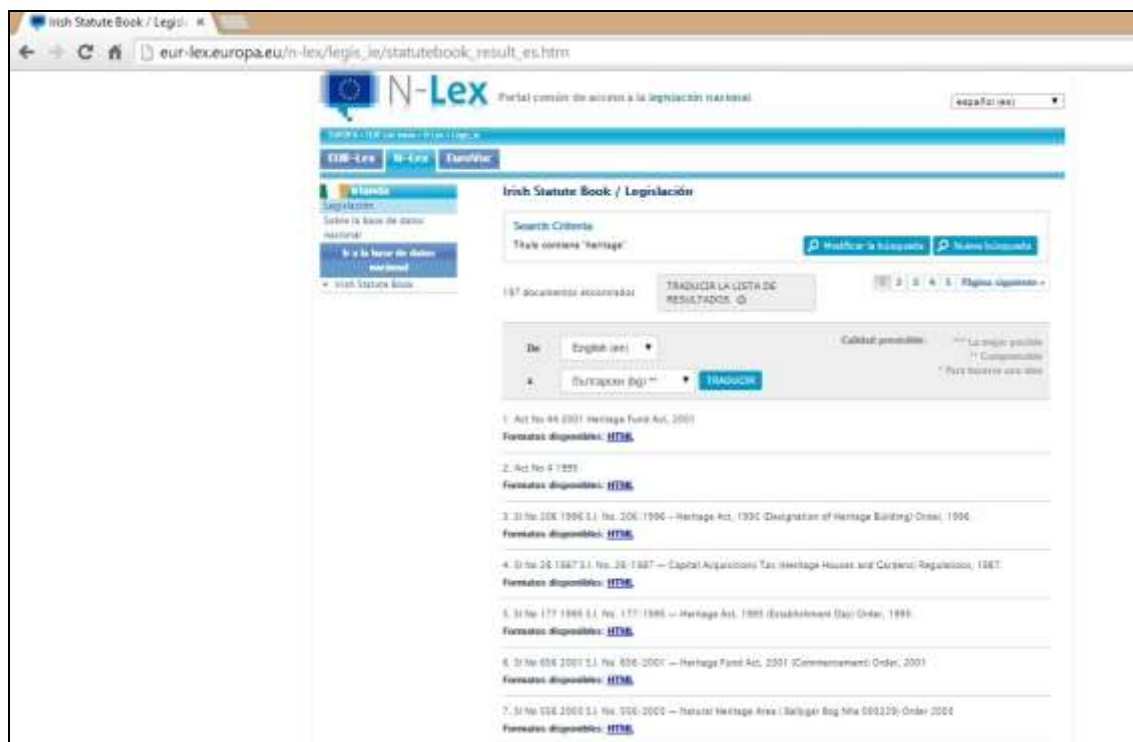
Irish Statute Book / Legisl ×

eur-lex.europa.eu/n-lex/legis_ie/statutebook_result_es.htm

N-Lex Portal común de acceso a la legislación nacional

español (es)

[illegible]

EUR-Lex N-Lex EuroVoc

Irlanda
Legislación
Sobre la base de datos nacional
Ir a la base de datos nacional
Irish Statute Book

Irish Statute Book / Legislación

Search Criteria
Título contiene "heritage"

Modificar la búsqueda Nueva búsqueda

197 documentos encontrados

TRADUCIR LA LISTA DE RESULTADOS

1 2 3 4 5 Página siguiente »

De English (en)
a Български (bg) **
TRADUCIR

Calidad prevista:
*** La mejor posible
** Comprensible
* Para hacerse una idea

1. Act No 44 2001 Heritage Fund Act, 2001
Formatos disponibles: HTML

2. Act No 4 1995
Formatos disponibles: HTML

3. SI No 206 1996 S.I. No. 206/1996 — Heritage Act, 1995 (Designation of Heritage Building) Order, 1996.
Formatos disponibles: HTML

4. SI No 26 1987 S.I. No. 26/1987 — Capital Acquisitions Tax (Heritage Houses and Gardens) Regulations, 1987.
Formatos disponibles: HTML

5. SI No 177 1995 S.I. No. 177/1995 — Heritage Act, 1995 (Establishment Day) Order, 1995.
Formatos disponibles: HTML

6. SI No 656 2001 S.I. No. 656/2001 — Heritage Fund Act, 2001 (Commencement) Order, 2001
Formatos disponibles: HTML

7. SI No 556 2003 S.I. No. 556/2003 — Natural Heritage Area (Ballygar Bog NHA 000229) Order 2003
Formatos disponibles: HTML